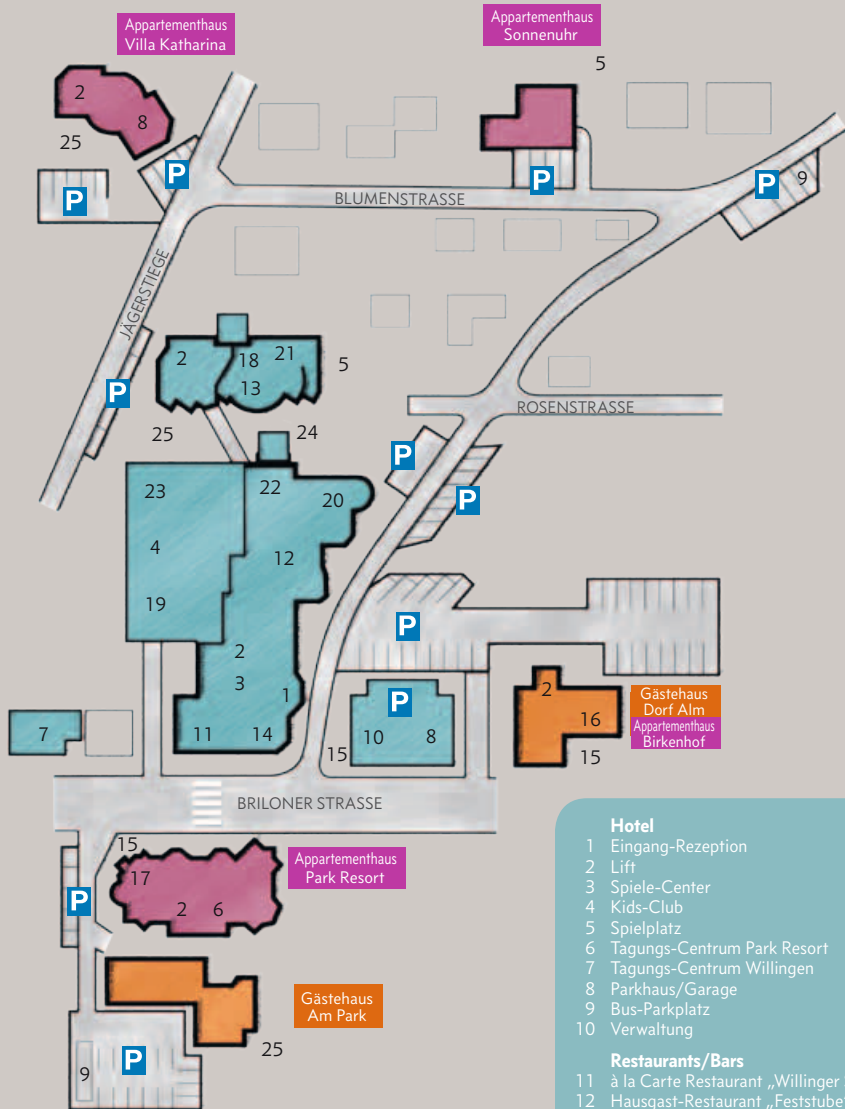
Appartementhaus Villa Katharina

Appartementhaus Sonnenuhr

5

2
8
25

P
P
P
P
9

BLUMENSTRASSE

JÄGERSTIEGE

2
18
21
13
5

P

25

24

ROSENSTRASSE

P
P

23
4
19

22
20
12

P

2
3
1
11
14

P
10
8
15

2
16
15

Gästehaus Dorf Alm
Appartementhaus Birkenhof

7

BRILONER STRASSE

15
17
2
6

Appartementhaus Park Resort

P

Gästehaus Am Park

25

9
P

Hotel
1 Eingang-Rezeption
2 Lift
3 Spiele-Center
4 Kids-Club
5 Spielplatz
6 Tagungs-Centrum Park Resort
7 Tagungs-Centrum Willingen
8 Parkhaus/Garage
9 Bus-Parkplatz
10 Verwaltung

Restaurants/Bars
11 à la Carte Restaurant „Willinger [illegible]
12 Hausgast-Restaurant „Feststube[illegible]